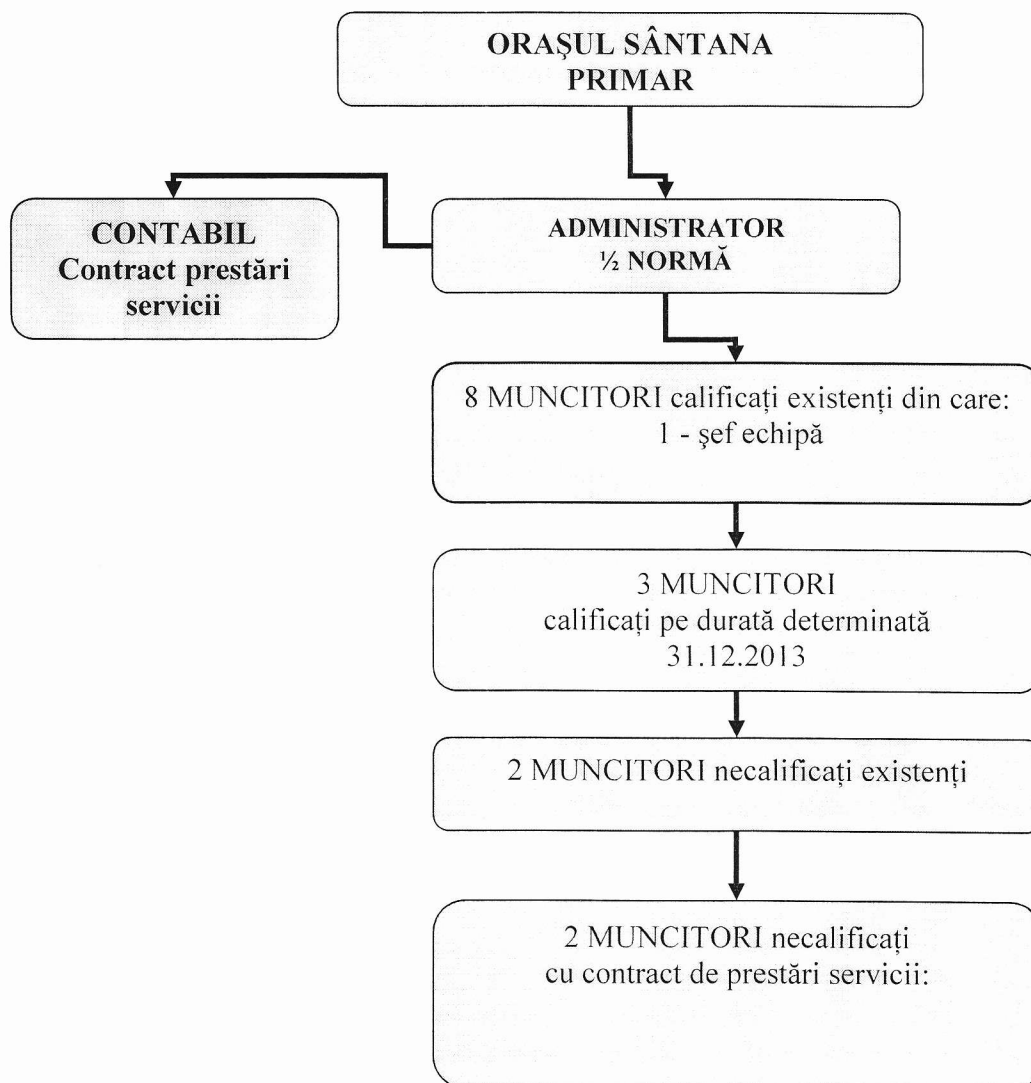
ORAŞUL SÂNTANA
PRIMAR

CONTABIL
Contract prestări servicii

ADMINISTRATOR
½ NORMĂ

8 MUNCITORI calificați existenți din care:
1 - şef echipă

3 MUNCITORI
calificați pe durată determinată
31.12.2013

2 MUNCITORI necalificați existenți

2 MUNCITORI necalificați
cu contract de prestări servicii: